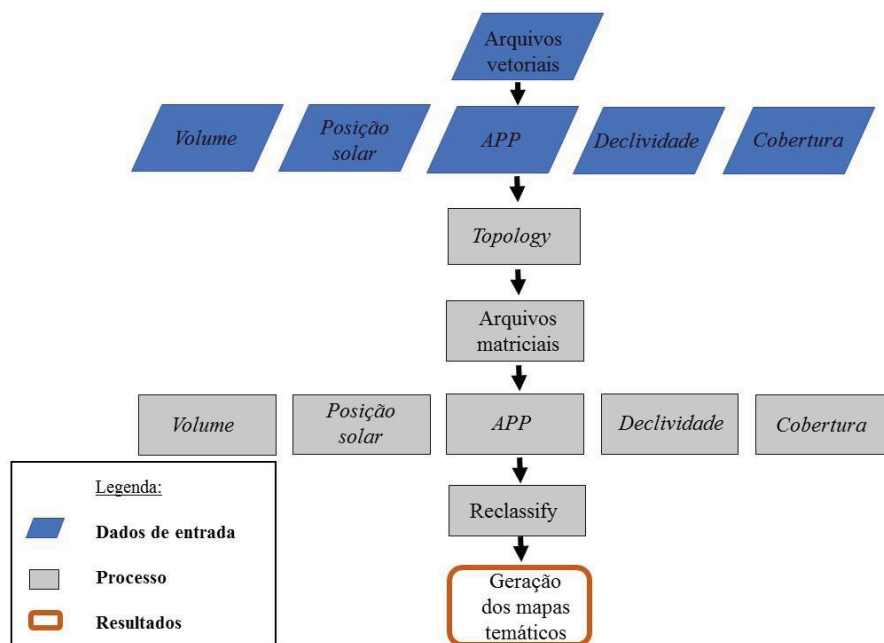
Arquivos vetoriais

Volume

Posição solar

APP

Declividade

Cobertura

Topology

Arquivos matriciais

Volume

Posição solar

APP

Declividade

Cobertura

Reclassify

Geração dos mapas temáticos

Legenda:

Dados de entrada

Processo

Resultados